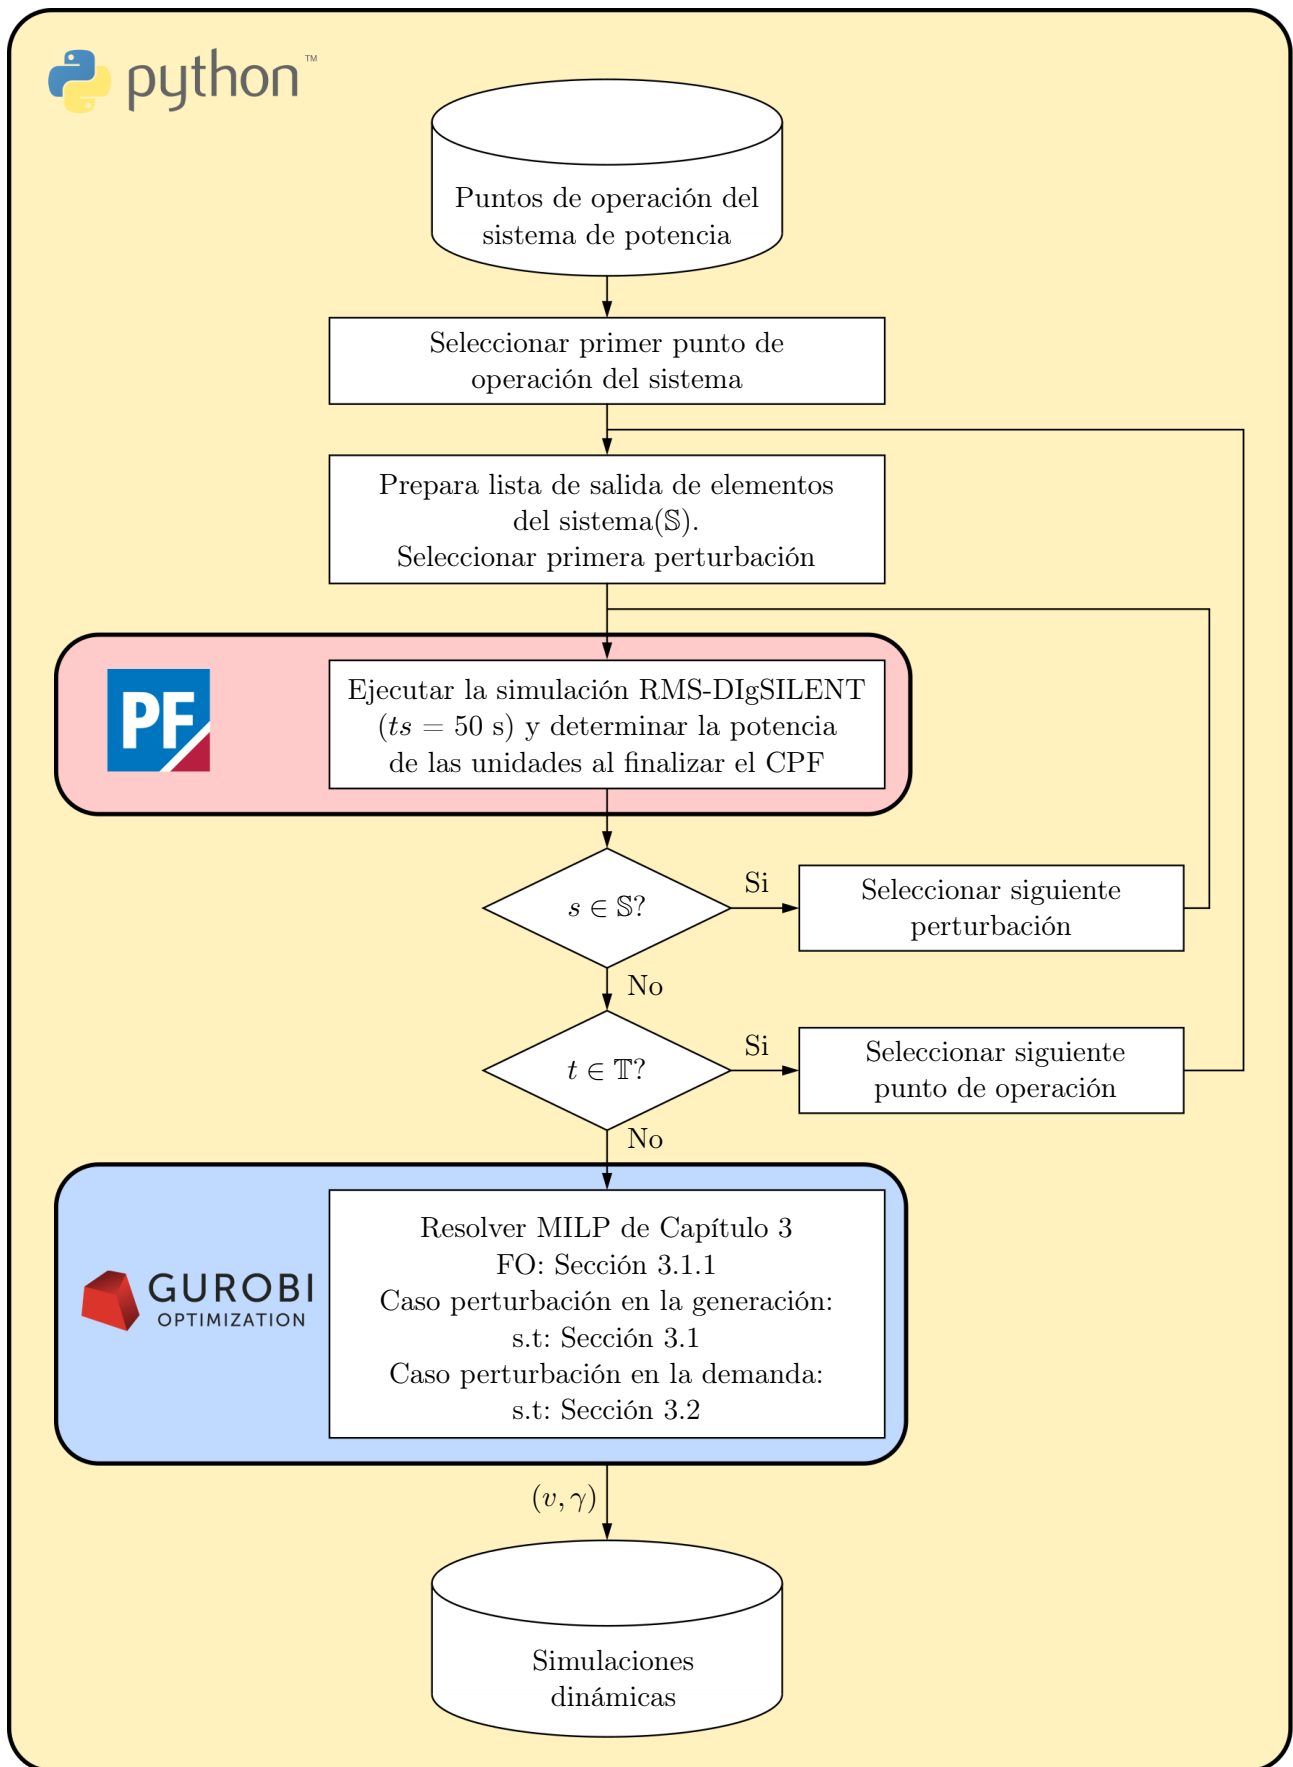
python™

Puntos de operación del sistema de potencia

Seleccionar primer punto de operación del sistema

Prepara lista de salida de elementos del sistema($\mathbb{S}$). Seleccionar primera perturbación

PF

Ejecutar la simulación RMS-DIgSILENT ($ts = 50$ s) y determinar la potencia de las unidades al finalizar el CPF

$s \in \mathbb{S}$?

Si

Seleccionar siguiente perturbación

No

$t \in \mathbb{T}$?

Si

Seleccionar siguiente punto de operación

No

GUROBI OPTIMIZATION

Resolver MILP de Capítulo 3
FO: Sección 3.1.1
Caso perturbación en la generación:
s.t: Sección 3.1
Caso perturbación en la demanda:
s.t: Sección 3.2

$(v, \gamma)$

Simulaciones dinámicas